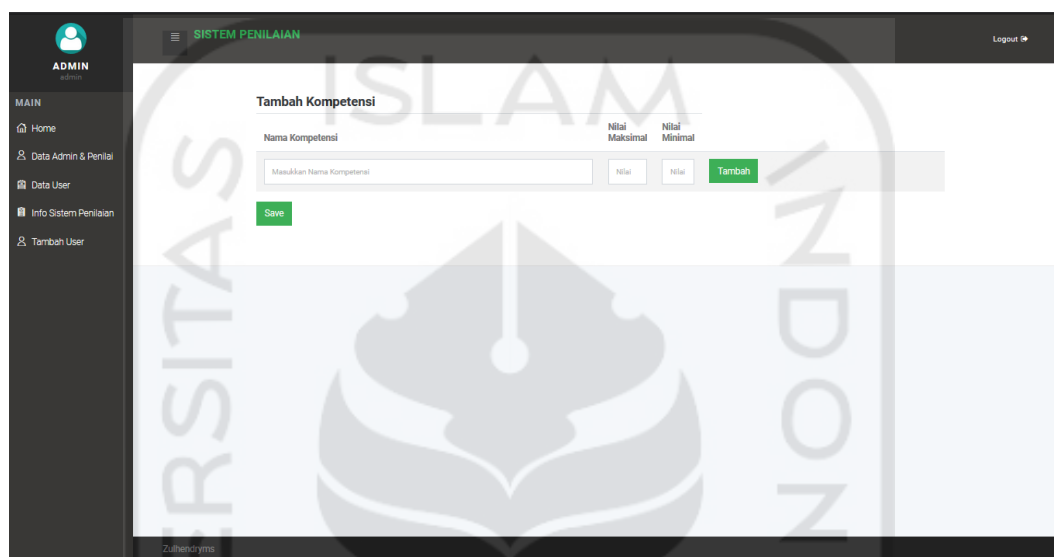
ADMIN
admin

MAIN
Home
Data Admin & Penilai
Data User
Info Sistem Penilaian
Tambah User

SISTEM PENILAIAN

Logout

ISLAM

Tambah Kompetensi

| Nama Kompetensi | Nilai Maksimal | Nilai Minimal | |
|---|---|---|---|
| Masukkan Nama Kompetensi | Nilai | Nilai | Tambah |

Save

Zulhendryms